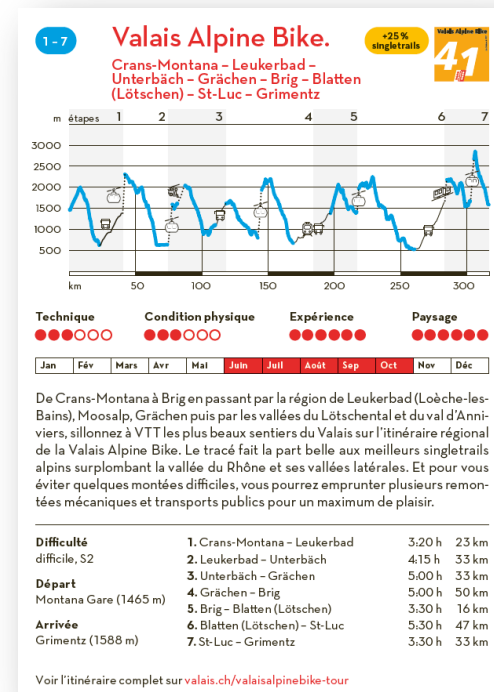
1 – 7

Valais Alpine Bike.

Crans-Montana – Leukerbad – Unterbäch – Grächen – Brig – Blatten (Lötschen) – St-Luc – Grimentz

+25 % singletrails

Valais Alpine Bike

41

m étapes 1 2 3 4 5 6 7

3000
2500
2000
1500
1000
500

km 50 100 150 200 250 300

Technique ●●●○○○

Condition physique ●●●○○○

Expérience ●●●●●●

Paysage ●●●●●●

| Jan | Fév | Mars | Avr | Mai | Juin | Juil | Août | Sep | Oct | Nov | Déc |
|---|---|---|---|---|---|---|---|---|---|---|---|

De Crans-Montana à Brig en passant par la région de Leukerbad (Loèche-les-Bains), Moosalp, Grächen puis par les vallées du Lötschental et du val d'Anniviers, sillonnez à VTT les plus beaux sentiers du Valais sur l'itinéraire régional de la Valais Alpine Bike. Le tracé fait la part belle aux meilleurs singletrails alpins surplombant la vallée du Rhône et ses vallées latérales. Et pour vous éviter quelques montées difficiles, vous pourrez emprunter plusieurs remontées mécaniques et transports publics pour un maximum de plaisir.

Difficulté
difficile, S2

Départ
Montana Gare (1465 m)

Arrivée
Grimentz (1588 m)

| | | |
|---|---|---|
| 1. Crans-Montana – Leukerbad | 3:20 h | 23 km |
| 2. Leukerbad – Unterbäch | 4:15 h | 33 km |
| 3. Unterbäch – Grächen | 5:00 h | 33 km |
| 4. Grächen – Brig | 5:00 h | 50 km |
| 5. Brig – Blatten (Lötschen) | 3:30 h | 16 km |
| 6. Blatten (Lötschen) – St-Luc | 5:30 h | 47 km |
| 7. St-Luc – Grimentz | 3:30 h | 33 km |

Voir l'itinéraire complet sur valais.ch/valaisalpinebike-tour